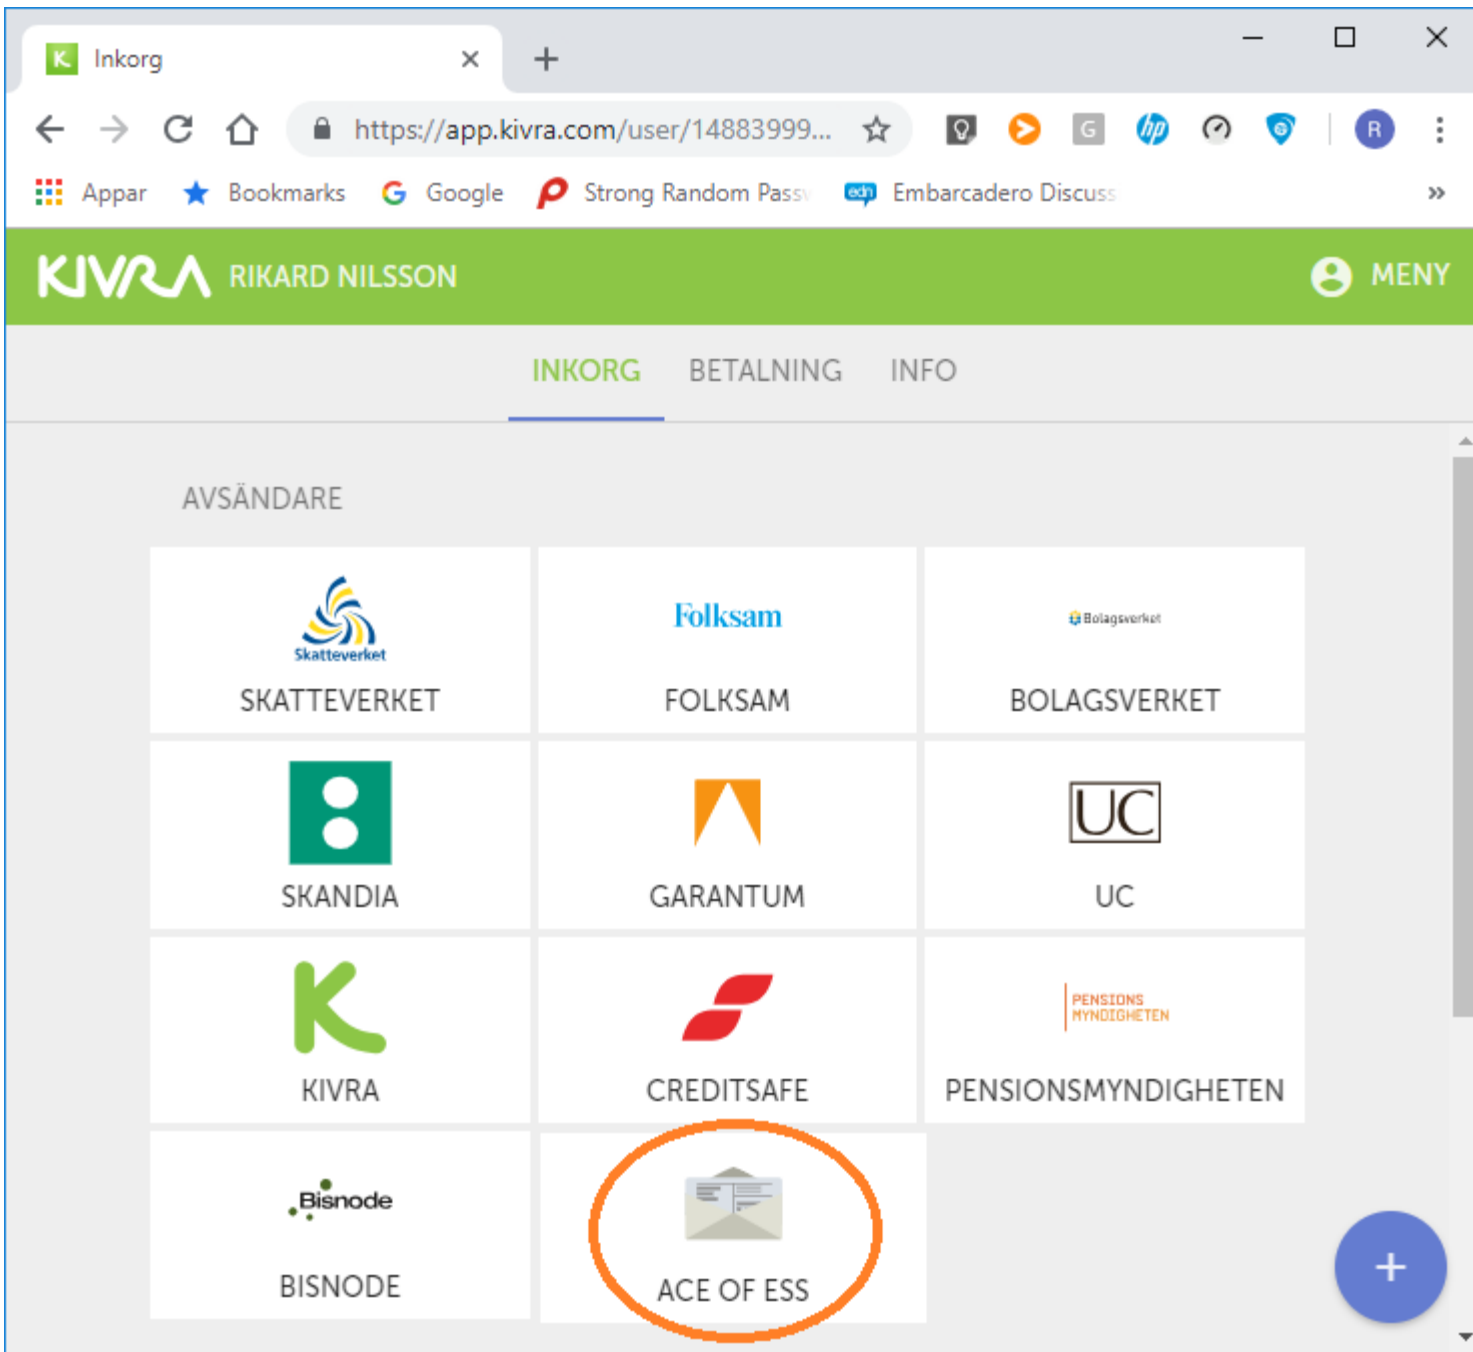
Inkorg

https://app.kivra.com/user/14883999...

Appar Bookmarks Google Strong Random Pass Embarcadero Discuss »

KIVRA RIKARD NILSSON MENY

INKORG BETALNING INFO

AVSÄNDARE

Skatteverket
SKATTEVERKET

Folksam
FOLKSAM

Bolagsverket
BOLAGSVERKET

SKANDIA

GARANTUM

UC
UC

KIVRA

CREDITSAFE

PENSIONS MYNDIGHETEN
PENSIONSMYNDIGHETEN

Bisnode
BISNODE

ACE OF ESS

+